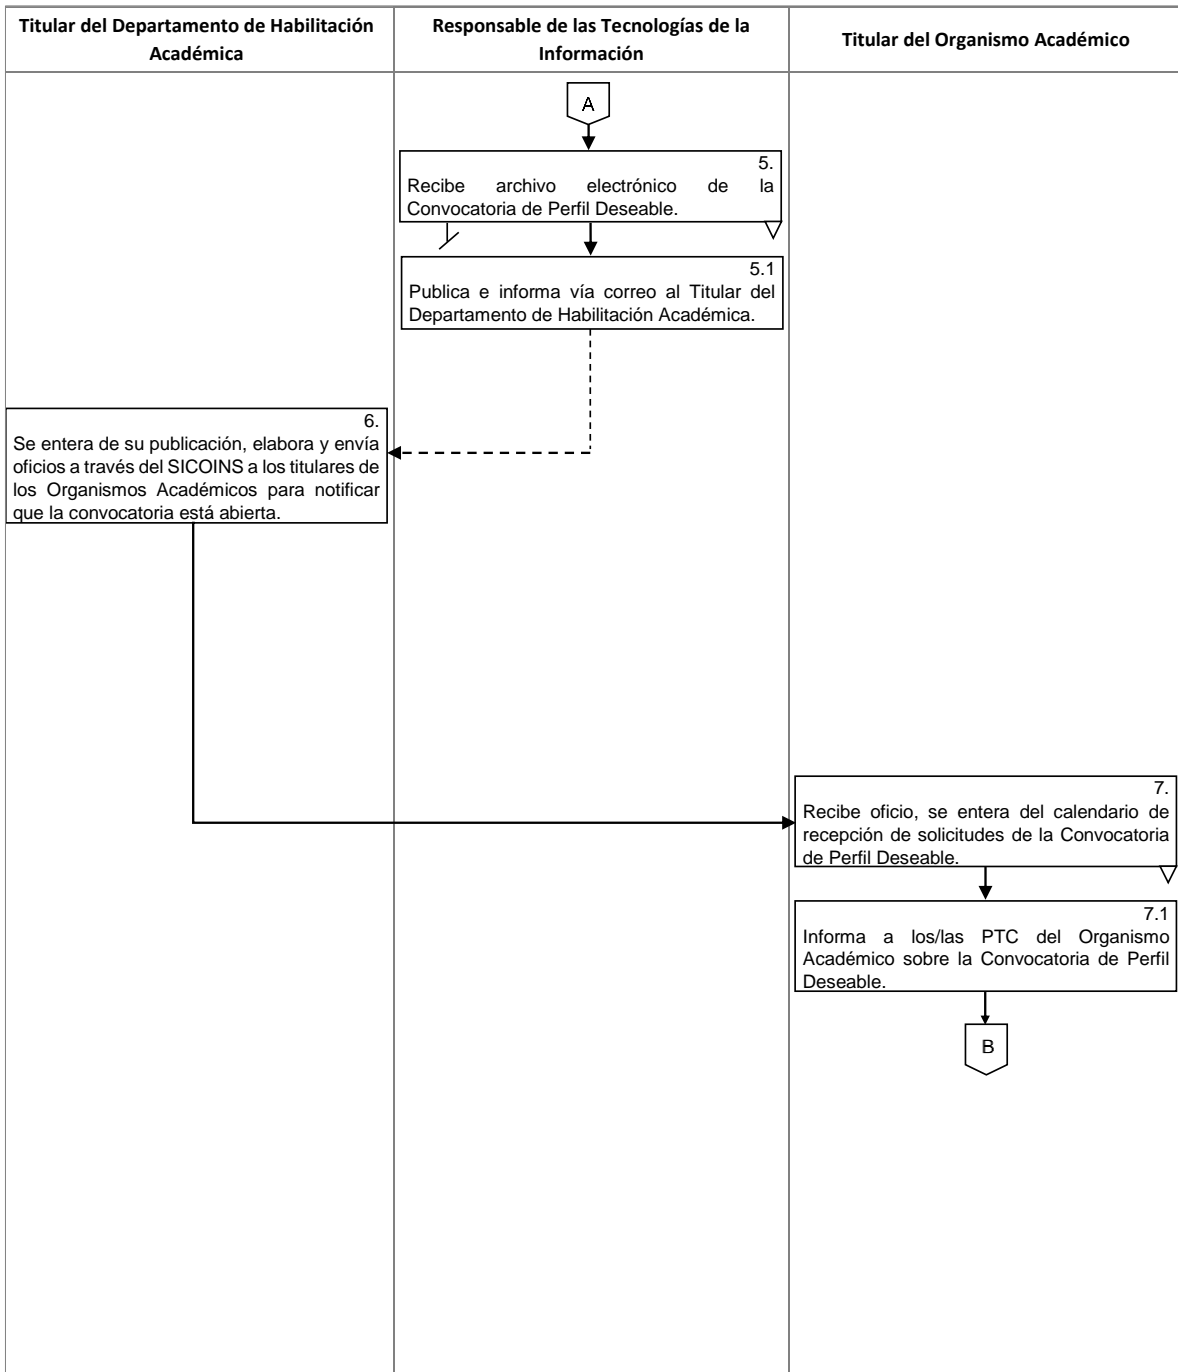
Titular del Departamento de Habilitación Académica

Responsable de las Tecnologías de la Información

Titular del Organismo Académico

A

5.
Recibe archivo electrónico de la Convocatoria de Perfil Deseable.

5.1
Publica e informa vía correo al Titular del Departamento de Habilitación Académica.

6.
Se entera de su publicación, elabora y envía oficios a través del SICOINS a los titulares de los Organismos Académicos para notificar que la convocatoria está abierta.

7.
Recibe oficio, se entera del calendario de recepción de solicitudes de la Convocatoria de Perfil Deseable.

7.1
Informa a los/las PTC del Organismo Académico sobre la Convocatoria de Perfil Deseable.

B